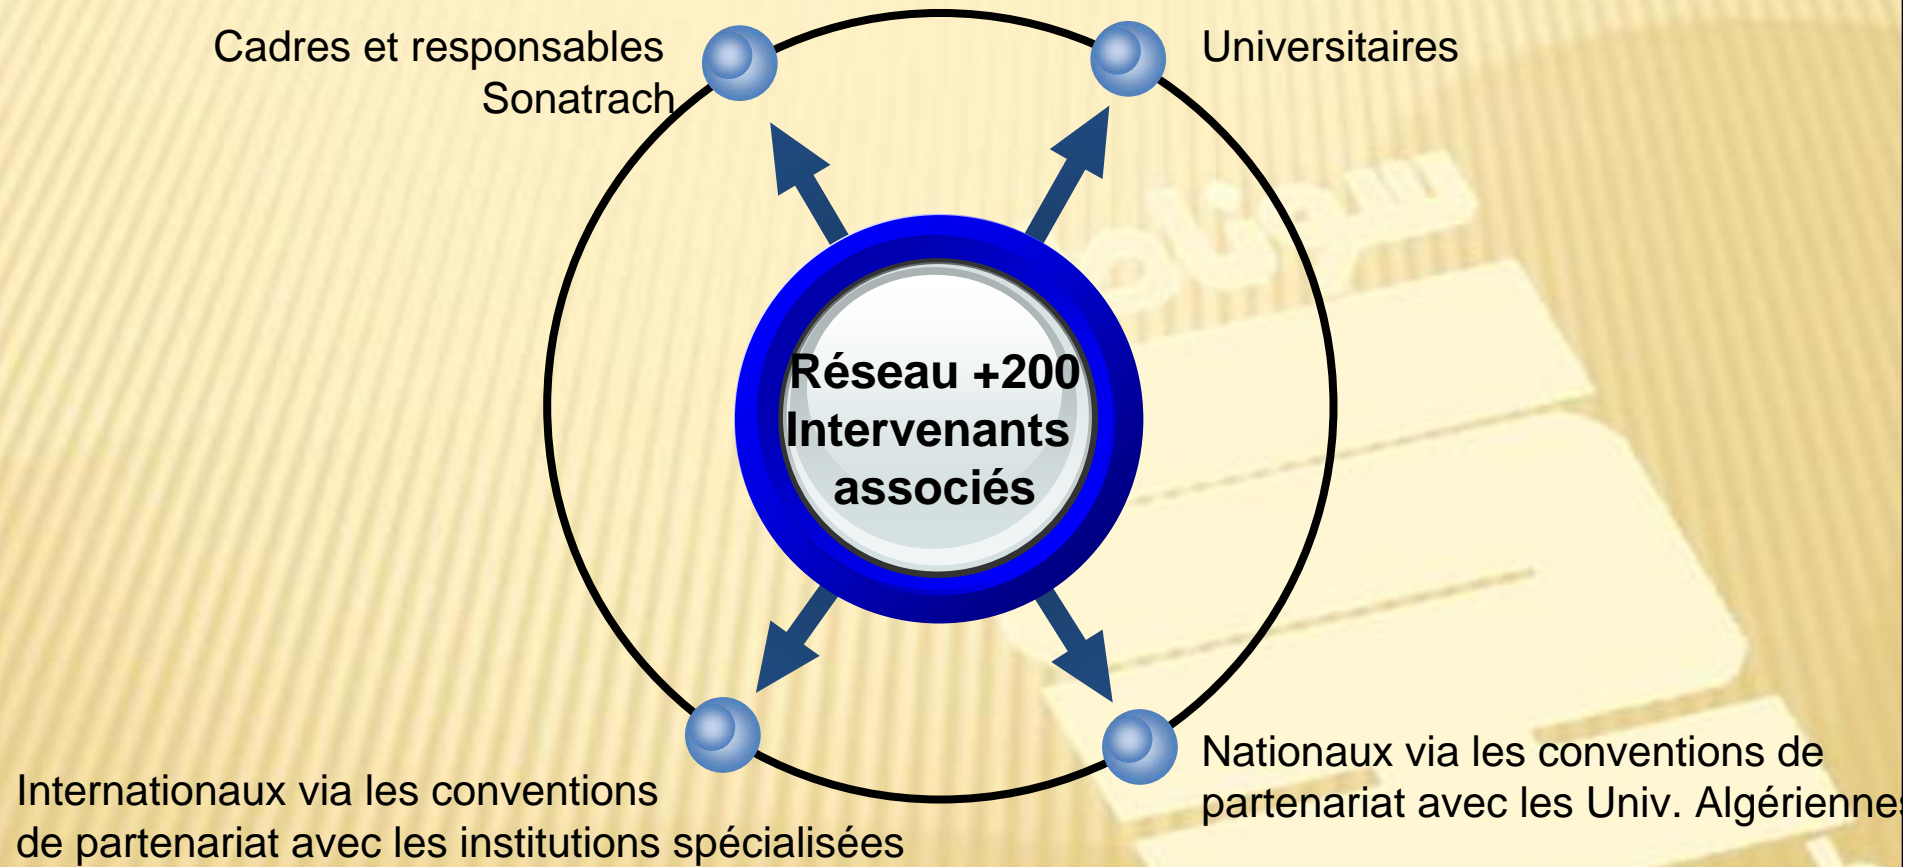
Cadres et responsables Sonatrach

Universitaires

Réseau +200 Intervenants associés

Internationaux via les conventions de partenariat avec les institutions spécialisées

Nationaux via les conventions de partenariat avec les Univ. Algérienne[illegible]